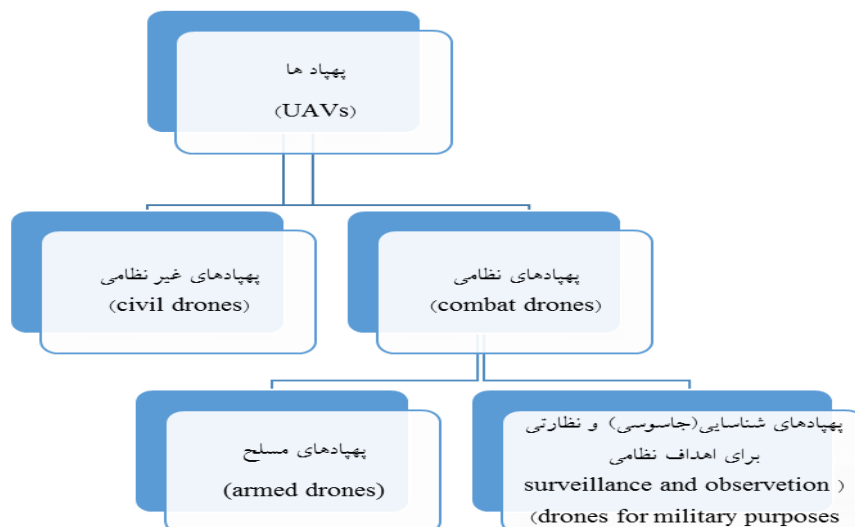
پهپاد ها
(UAVs)

پهپادهای غیر نظامی
(civil drones)

پهپادهای نظامی
(combat drones)

پهپادهای مسلح
(armed drones)

پهپادهای شناسایی(جاسوسی) و نظارتی برای اهداف نظامی
( surveillance and observetion
drones for military purposes)